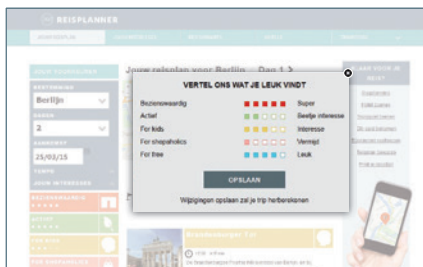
REISPLANNER

JOUW TOURPLANNER
BESTEMMING
Berlijn
DAGEN
2
AANKOMST
25/03/15

Jouw reisplan voor Berlijn - Dag 1

VERTEL ONS WAT JE LEUK VINDT

| | | |
|---|---|---|
| Bezienswaardig | | Super |
| Actief | | Beetje interesse |
| For kids | | Interesse |
| For shopaholics | | Vermijd |
| For free | | Leuk |

OPSLAAN

Wijzigingen opslaan zal je trip herberekenen

JOUW INTERESSE
BEZIENSWAARDIG
ACTIEF
FOR KIDS
FOR SHOPAHOLICS

Brandenburger Tor